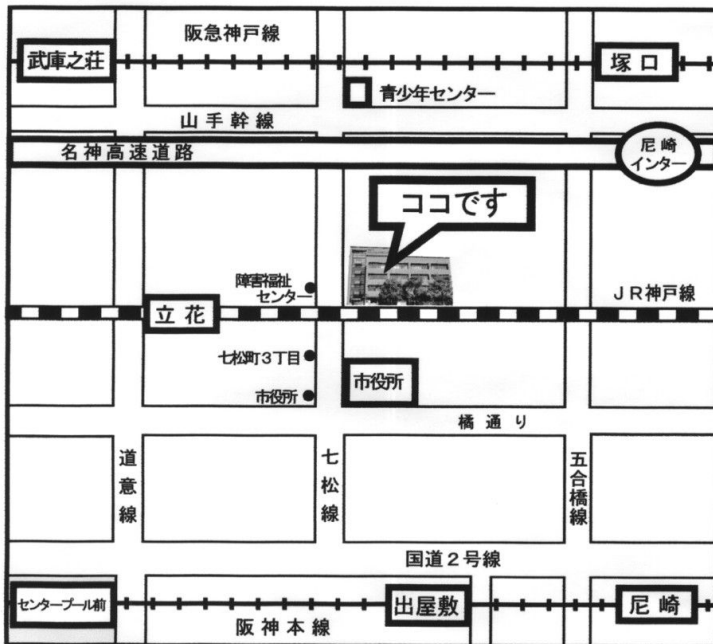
阪急神戸線

武庫之荘

塚口

青少年センター

山手幹線

名神高速道路

尼崎インター

ココです

障害福祉センター

立花

JR神戸線

七松町3丁目

市役所

市役所

橘通り

道意線

七松線

五合橋線

国道2号線

センタープール前

出屋敷

尼崎

阪神本線